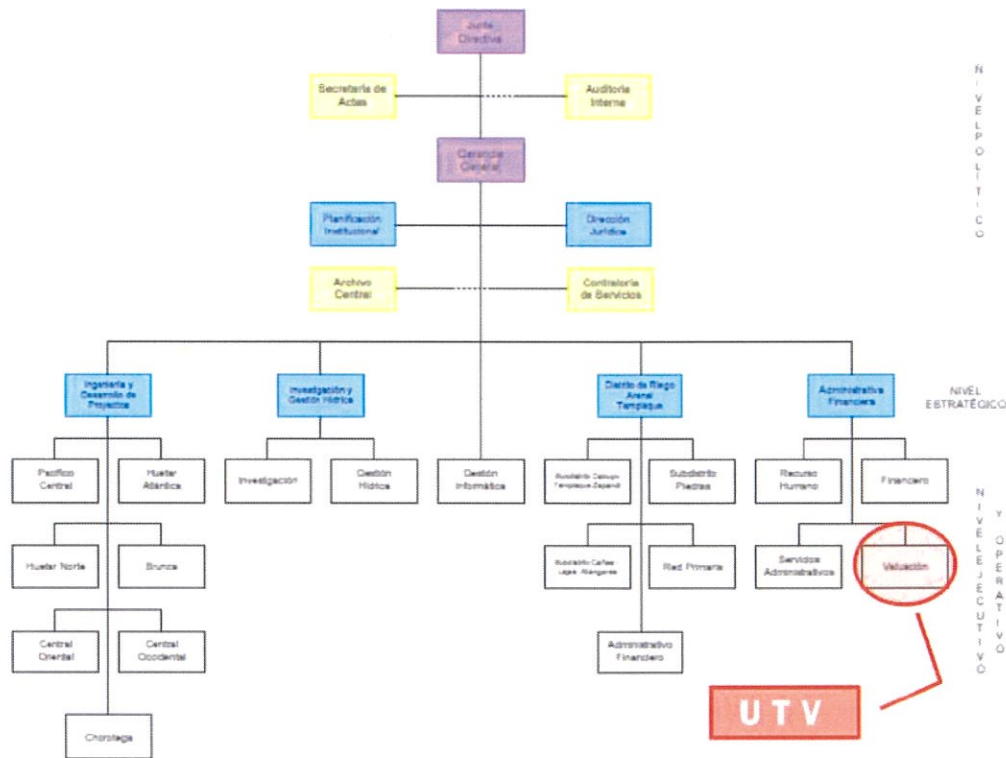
Junta Directiva

Secretaría de Actas

Auditoría Interna

Gerencia General

Planificación Institucional

Dirección Jurídica

Archivo Central

Contraloría de Servicios

N I V E L P O L Í T I C O

Ingeniería y Desarrollo de Proyectos

Investigación y Gestión Hídrica

Distrito de Riego Arenal Tempisque

Administrativa Financiera

NIVEL ESTRATÉGICO

Pacífico Central

Huetar Atlántica

Investigación

Gestión Hídrica

Gestión Informática

Subdistrito Cabuyo Tempisque Zapandí

Subdistrito Piedras

Recurso Humano

Financiero

Huetar Norte

Brunca

Subdistrito Cañas Lajas Abangares

Red Primaria

Servicios Administrativos

Valuación

Central Oriental

Central Occidental

Administrativo Financiero

Chorotega

N I V E L E J E C U T I V O Y O P E R A T I V O

U T V